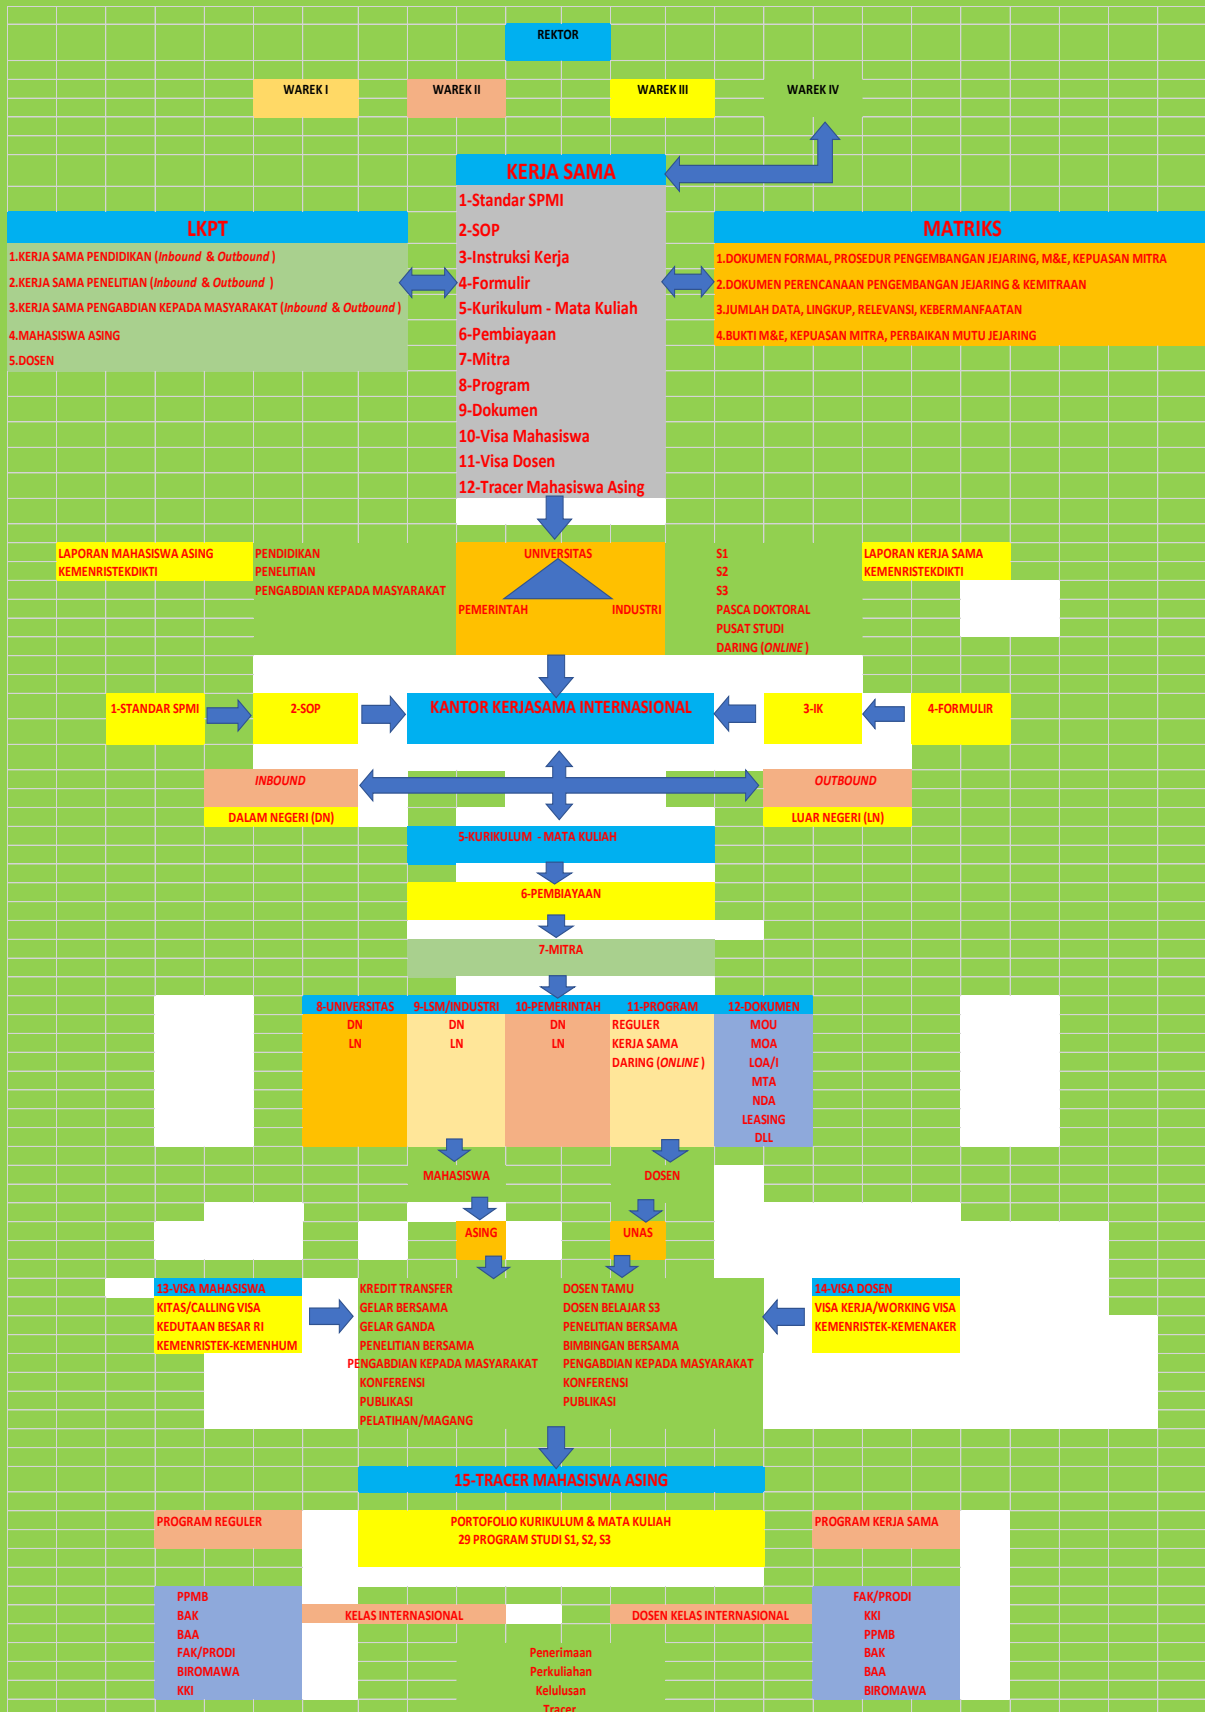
REKTOR

WAREK I

WAREK II

WAREK III

WAREK IV

KERJA SAMA

1-Standar SPMI
2-SOP
3-Instruksi Kerja
4-Formulir
5-Kurikulum - Mata Kuliah
6-Pembiayaan
7-Mitra
8-Program
9-Dokumen
10-Visa Mahasiswa
11-Visa Dosen
12-Tracer Mahasiswa Asing

LKPT

1.KERJA SAMA PENDIDIKAN (*Inbound & Outbound*)
2.KERJA SAMA PENELITIAN (*Inbound & Outbound*)
3.KERJA SAMA PENGABDIAN KEPADA MASYARAKAT (*Inbound & Outbound*)
4.MAHASISWA ASING
5.DOSEN

MATRIKS

1.DOKUMEN FORMAL, PROSEDUR PENGEMBANGAN JEJARING, M&E, KEPUASAN MITRA
2.DOKUMEN PERENCANAAN PENGEMBANGAN JEJARING & KEMITRAAN
3.JUMLAH DATA, LINGKUP, RELEVANSI, KEBERMANFAATAN
4.BUKTI M&E, KEPUASAN MITRA, PERBAIKAN MUTU JEJARING

LAPORAN MAHASISWA ASING
KEMENRISTEKDIKTI

PENDIDIKAN
PENELITIAN
PENGABDIAN KEPADA MASYARAKAT

UNIVERSITAS
PEMERINTAH
INDUSTRI

S1
S2
S3
PASCA DOKTORAL
PUSAT STUDI
DARING (*ONLINE*)

LAPORAN KERJA SAMA
KEMENRISTEKDIKTI

1-STANDAR SPMI

2-SOP

KANTOR KERJASAMA INTERNASIONAL

3-IK

4-FORMULIR

*INBOUND*
DALAM NEGERI (DN)

*OUTBOUND*
LUAR NEGERI (LN)

5-KURIKULUM - MATA KULIAH

6-PEMBIAYAAN

7-MITRA

| 8-UNIVERSITAS | 9-LSM/INDUSTRI | 10-PEMERINTAH | 11-PROGRAM | 12-DOKUMEN |
|---|---|---|---|---|
| DN | DN | DN | REGULER | MOU |
| LN | LN | LN | KERJA SAMA | MOA |
| | | | DARING (*ONLINE*) | LOA/I |
| | | | | MTA |
| | | | | NDA |
| | | | | LEASING |
| | | | | DLL |

MAHASISWA

DOSEN

ASING

UNAS

13-VISA MAHASISWA
KITAS/CALLING VISA
KEDUTAAN BESAR RI
KEMENRISTEK-KEMENHUM

KREDIT TRANSFER
GELAR BERSAMA
GELAR GANDA
PENELITIAN BERSAMA
PENGABDIAN KEPADA MASYARAKAT
KONFERENSI
PUBLIKASI
PELATIHAN/MAGANG

DOSEN TAMU
DOSEN BELAJAR S3
PENELITIAN BERSAMA
BIMBINGAN BERSAMA
PENGABDIAN KEPADA MASYARAKAT
KONFERENSI
PUBLIKASI

14-VISA DOSEN
VISA KERJA/WORKING VISA
KEMENRISTEK-KEMENAKER

15-TRACER MAHASISWA ASING

PROGRAM REGULER

PORTOFOLIO KURIKULUM & MATA KULIAH
29 PROGRAM STUDI S1, S2, S3

PROGRAM KERJA SAMA

PPMB
BAK
BAA
FAK/PRODI
BIROMAWA
KKI

KELAS INTERNASIONAL

DOSEN KELAS INTERNASIONAL

FAK/PRODI
KKI
PPMB
BAK
BAA
BIROMAWA

Penerimaan
Perkuliahan
Kelulusan
Tracer